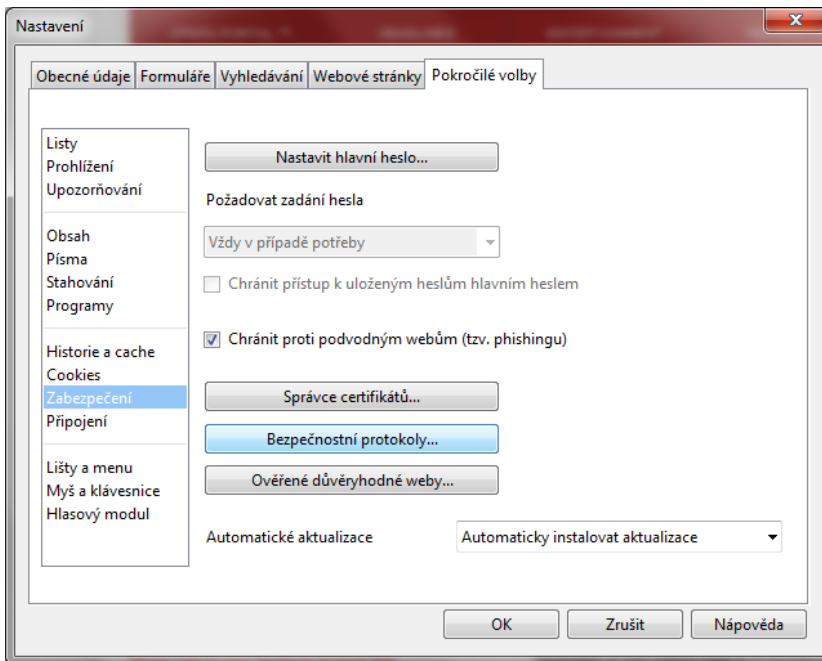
Nastavení

Obecné údaje | Formuláře | Vyhledávání | Webové stránky | Pokročilé volby

Listy
Prohlížení
Upozorňování

Obsah
Písma
Stahování
Programy

Historie a cache
Cookies
Zabezpečení
Připojení

Lišty a menu
Myš a klávesnice
Hlasový modul

Nastavit hlavní heslo...

Požadovat zadání hesla

Vždy v případě potřeby

Chránit přístup k uloženým heslům hlavním heslem

Chránit proti podvodným webům (tzv. phishingu)

Správce certifikátů...

Bezpečnostní protokoly...

Ověřené důvěryhodné weby...

Automatické aktualizace

Automaticky instalovat aktualizace

OK

Zrušit

Nápověda